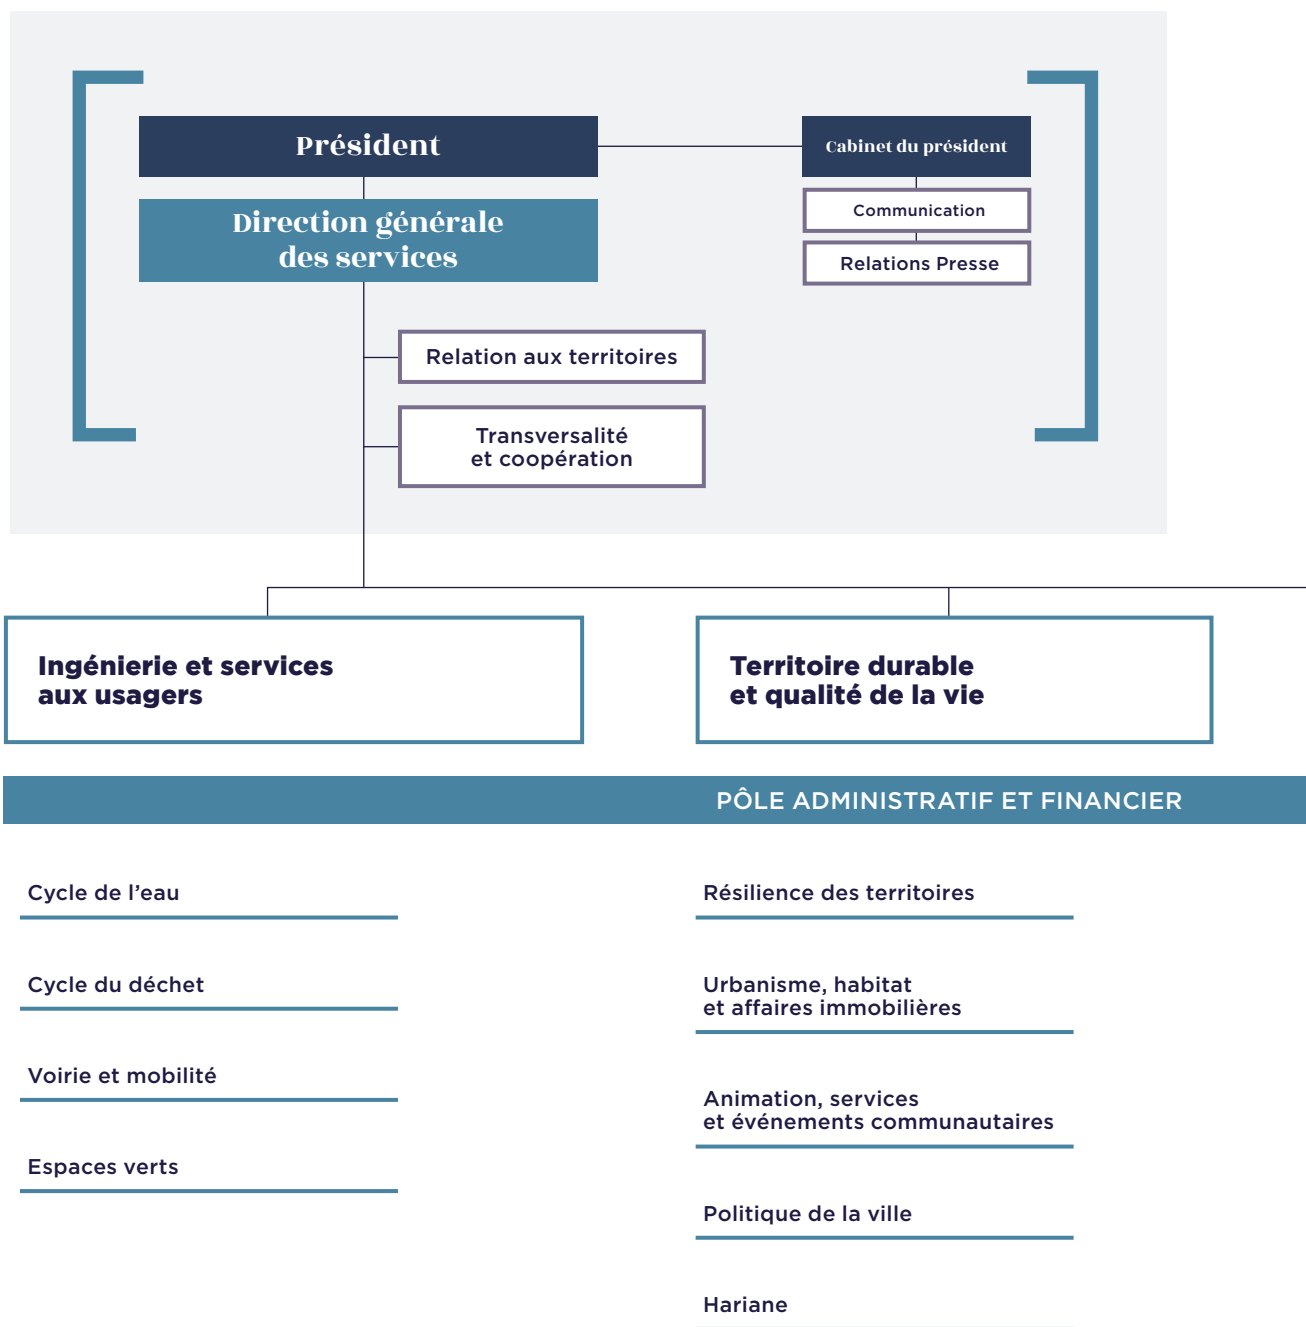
Président

Cabinet du président

Communication

Relations Presse

Direction générale des services

Relation aux territoires

Transversalité et coopération

Ingénierie et services aux usagers

Territoire durable et qualité de la vie

PÔLE ADMINISTRATIF ET FINANCIER

Cycle de l’eau

Cycle du déchet

Voirie et mobilité

Espaces verts

Résilience des territoires

Urbanisme, habitat et affaires immobilières

Animation, services et événements communautaires

Politique de la ville

Hariane